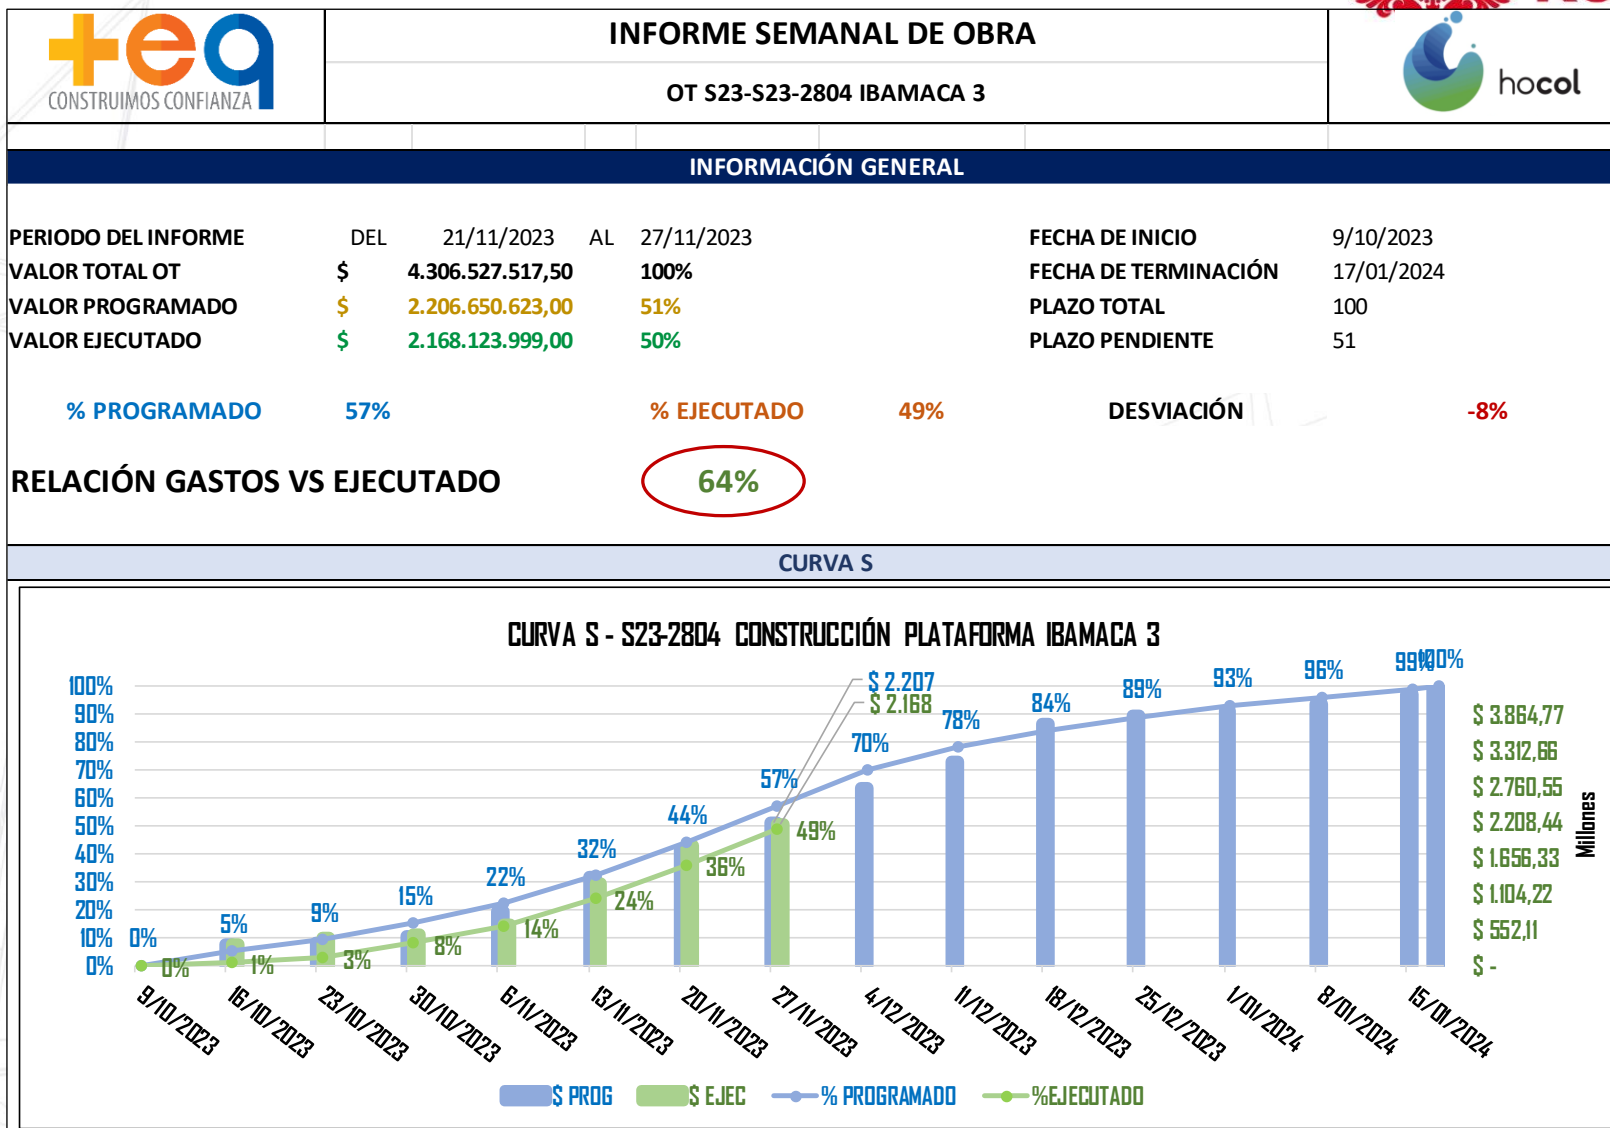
+eq
CONSTRUIMOS CONFIANZA

INFORME SEMANAL DE OBRA

OT S23-S23-2804 IBAMACA 3

hocol

INFORMACIÓN GENERAL

PERIODO DEL INFORME DEL 21/11/2023 AL 27/11/2023
VALOR TOTAL OT $ 4.306.527.517,50 100%
VALOR PROGRAMADO $ 2.206.650.623,00 51%
VALOR EJECUTADO $ 2.168.123.999,00 50%

FECHA DE INICIO 9/10/2023
FECHA DE TERMINACIÓN 17/01/2024
PLAZO TOTAL 100
PLAZO PENDIENTE 51

% PROGRAMADO 57% % EJECUTADO 49% DESVIACIÓN -8%

RELACIÓN GASTOS VS EJECUTADO 64%

CURVA S

CURVA S - S23-2804 CONSTRUCCIÓN PLATAFORMA IBAMACA 3

100%
90%
80%
70%
60%
50%
40%
30%
20%
10%
0%

0% 5% 9% 15% 22% 32% 44% 57% 70% 78% 84% 89% 93% 96% 99% 100%
0% 1% 3% 8% 14% 24% 36% 49%
$ 2.207
$ 2.168

$ 3.864,77
$ 3.312,66
$ 2.760,55
$ 2.208,44
$ 1.656,33
$ 1.104,22
$ 552,11
$ -
Millones

9/10/2023 16/10/2023 23/10/2023 30/10/2023 6/11/2023 13/11/2023 20/11/2023 27/11/2023 4/12/2023 11/12/2023 18/12/2023 25/12/2023 1/01/2024 8/01/2024 15/01/2024

$ PROG $ EJEC % PROGRAMADO %EJECUTADO